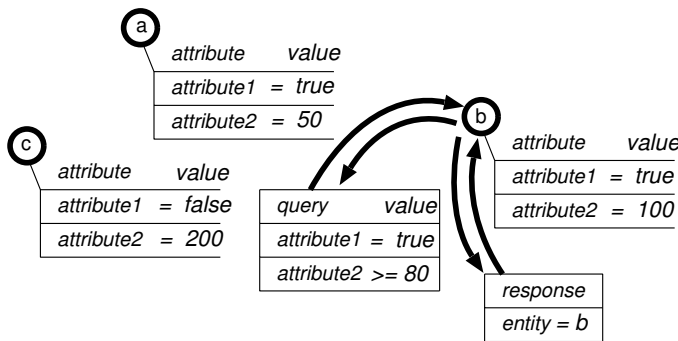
a
attribute value
attribute1 = true
attribute2 = 50

c
attribute value
attribute1 = false
attribute2 = 200

query value
attribute1 = true
attribute2 >= 80

b
attribute value
attribute1 = true
attribute2 = 100

response
entity = b